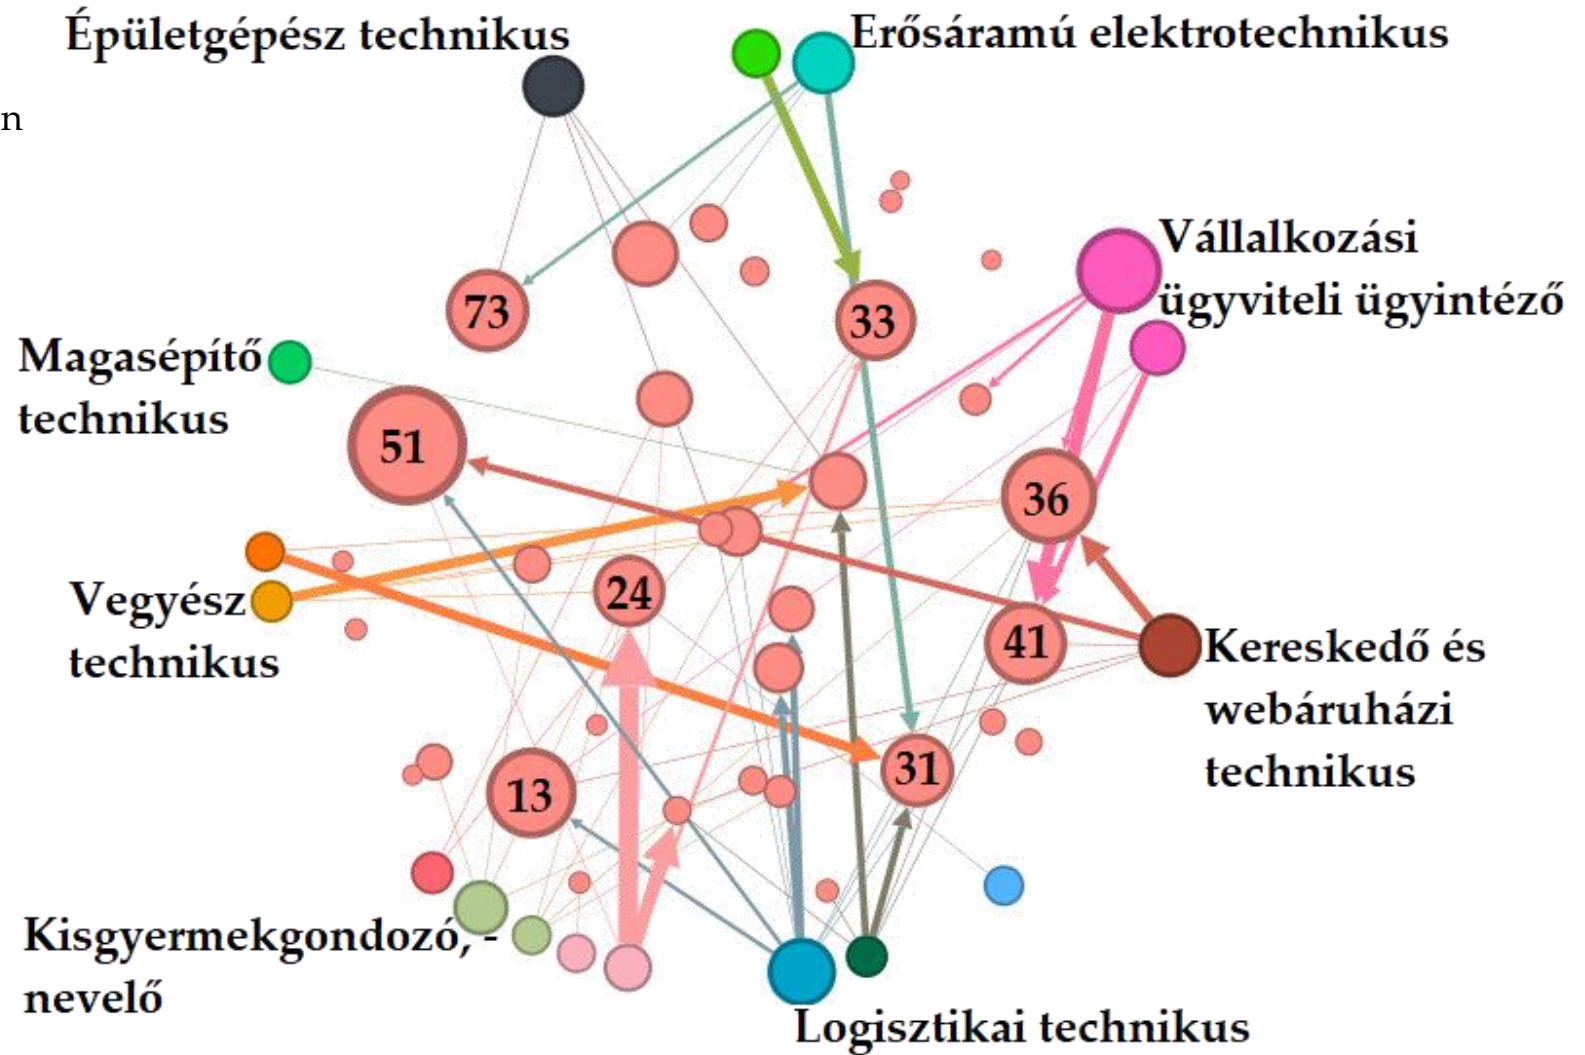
n

Épületgépész technikus

Erősáramú elektrotechnikus

Vállalkozási ügyviteli ügyintéző

Magasépítő technikus

73

33

51

36

Vegyész technikus

24

41

Kereskedő és webáruházi technikus

31

13

Kisgyermekgondozó, -nevelő

Logisztikai technikus